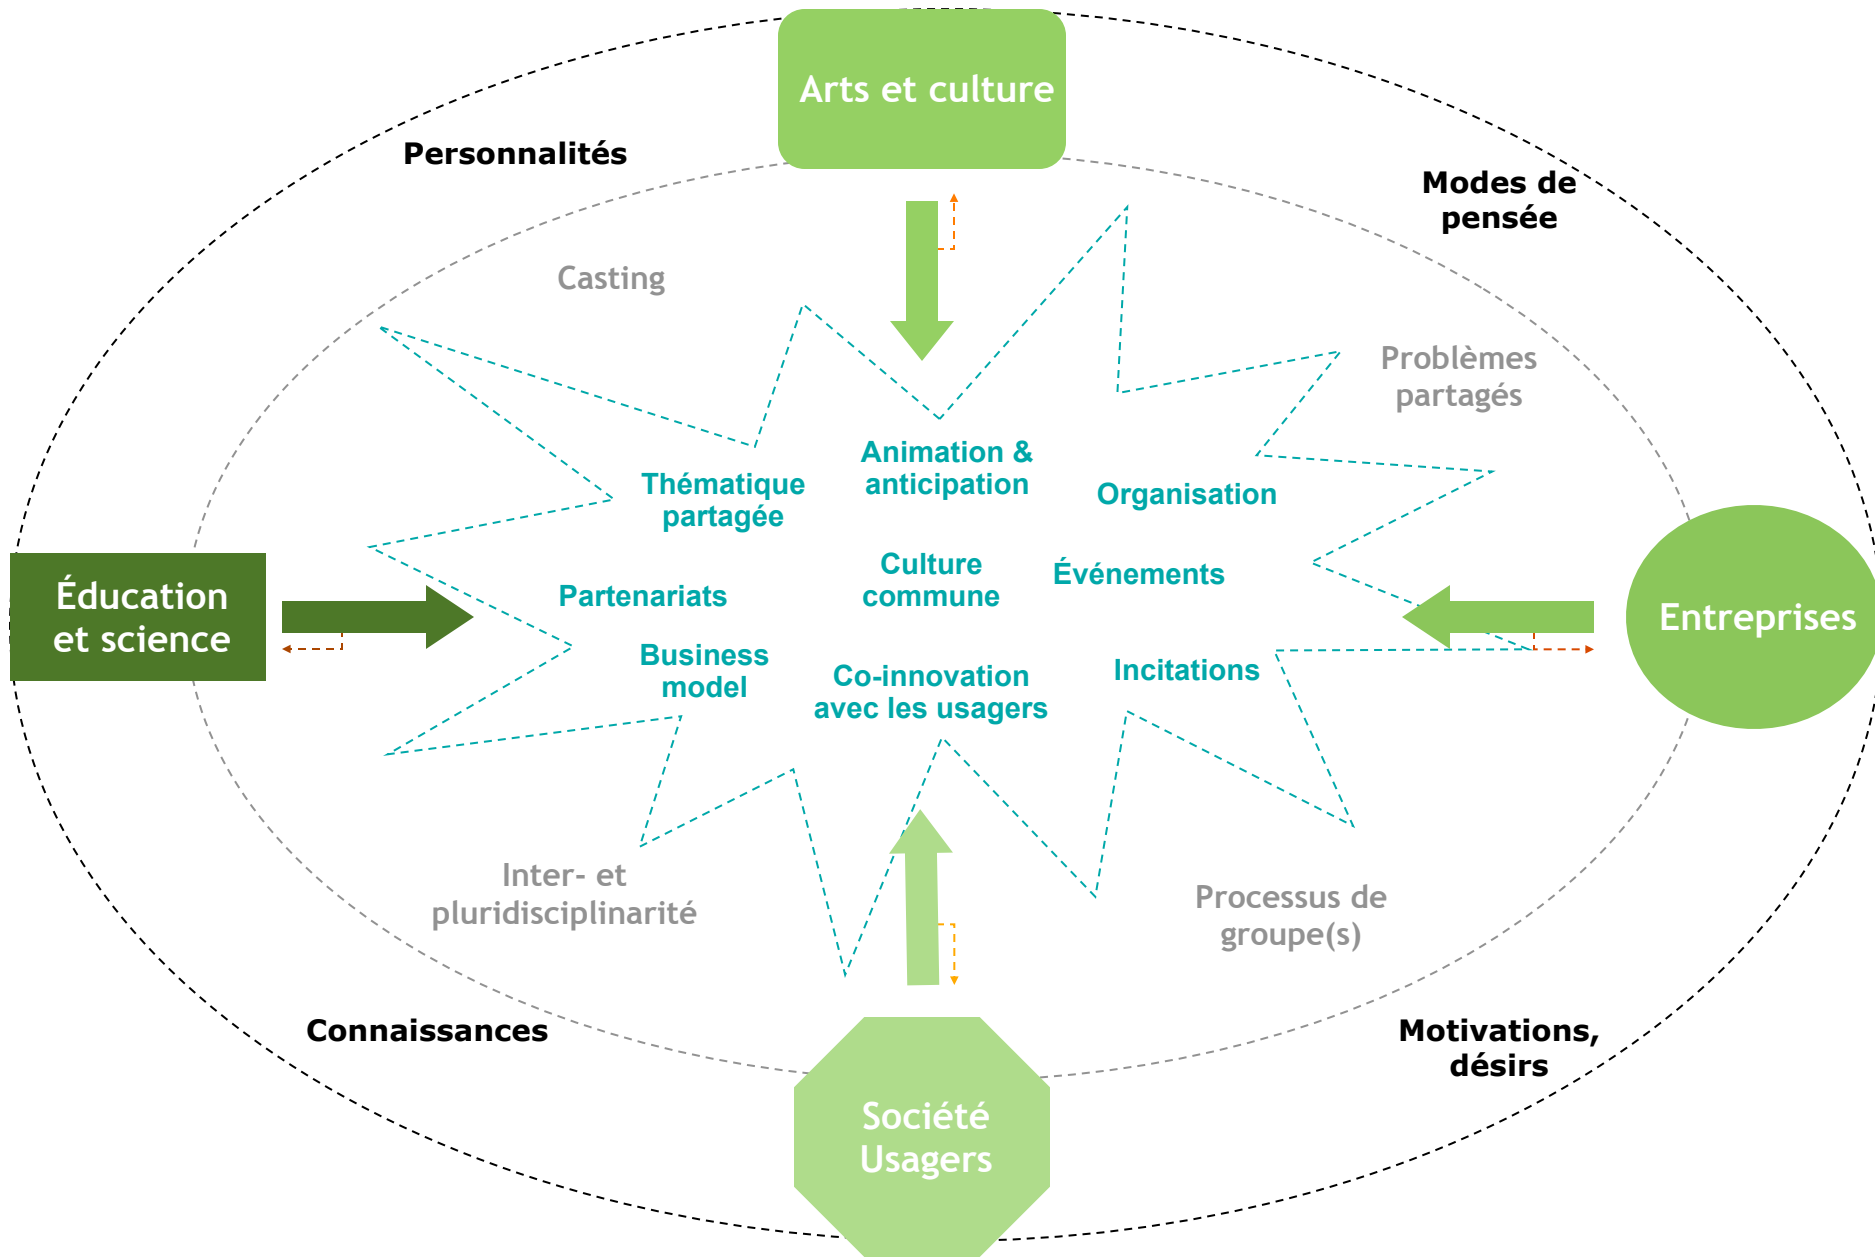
Arts et culture

Personnalités

Modes de pensée

Casting

Problèmes partagés

Animation & anticipation

Thématique partagée

Organisation

Éducation et science

Culture commune

Événements

Partenariats

Entreprises

Business model

Co-innovation avec les usagers

Incitations

Inter- et pluridisciplinarité

Processus de groupe(s)

Connaissances

Motivations, désirs

Société Usagers